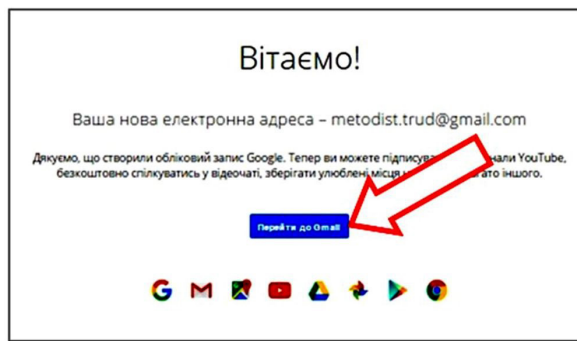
Вітаємо!

Ваша нова електронна адреса – metodist.trud@gmail.com

Дякуємо, що створили обліковий запис Google. Тепер ви можете підписува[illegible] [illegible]нали YouTube, безкоштовно спілкуватись у відеочаті, зберігати улюблені місця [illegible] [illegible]гато іншого.

Перейти до Gmail